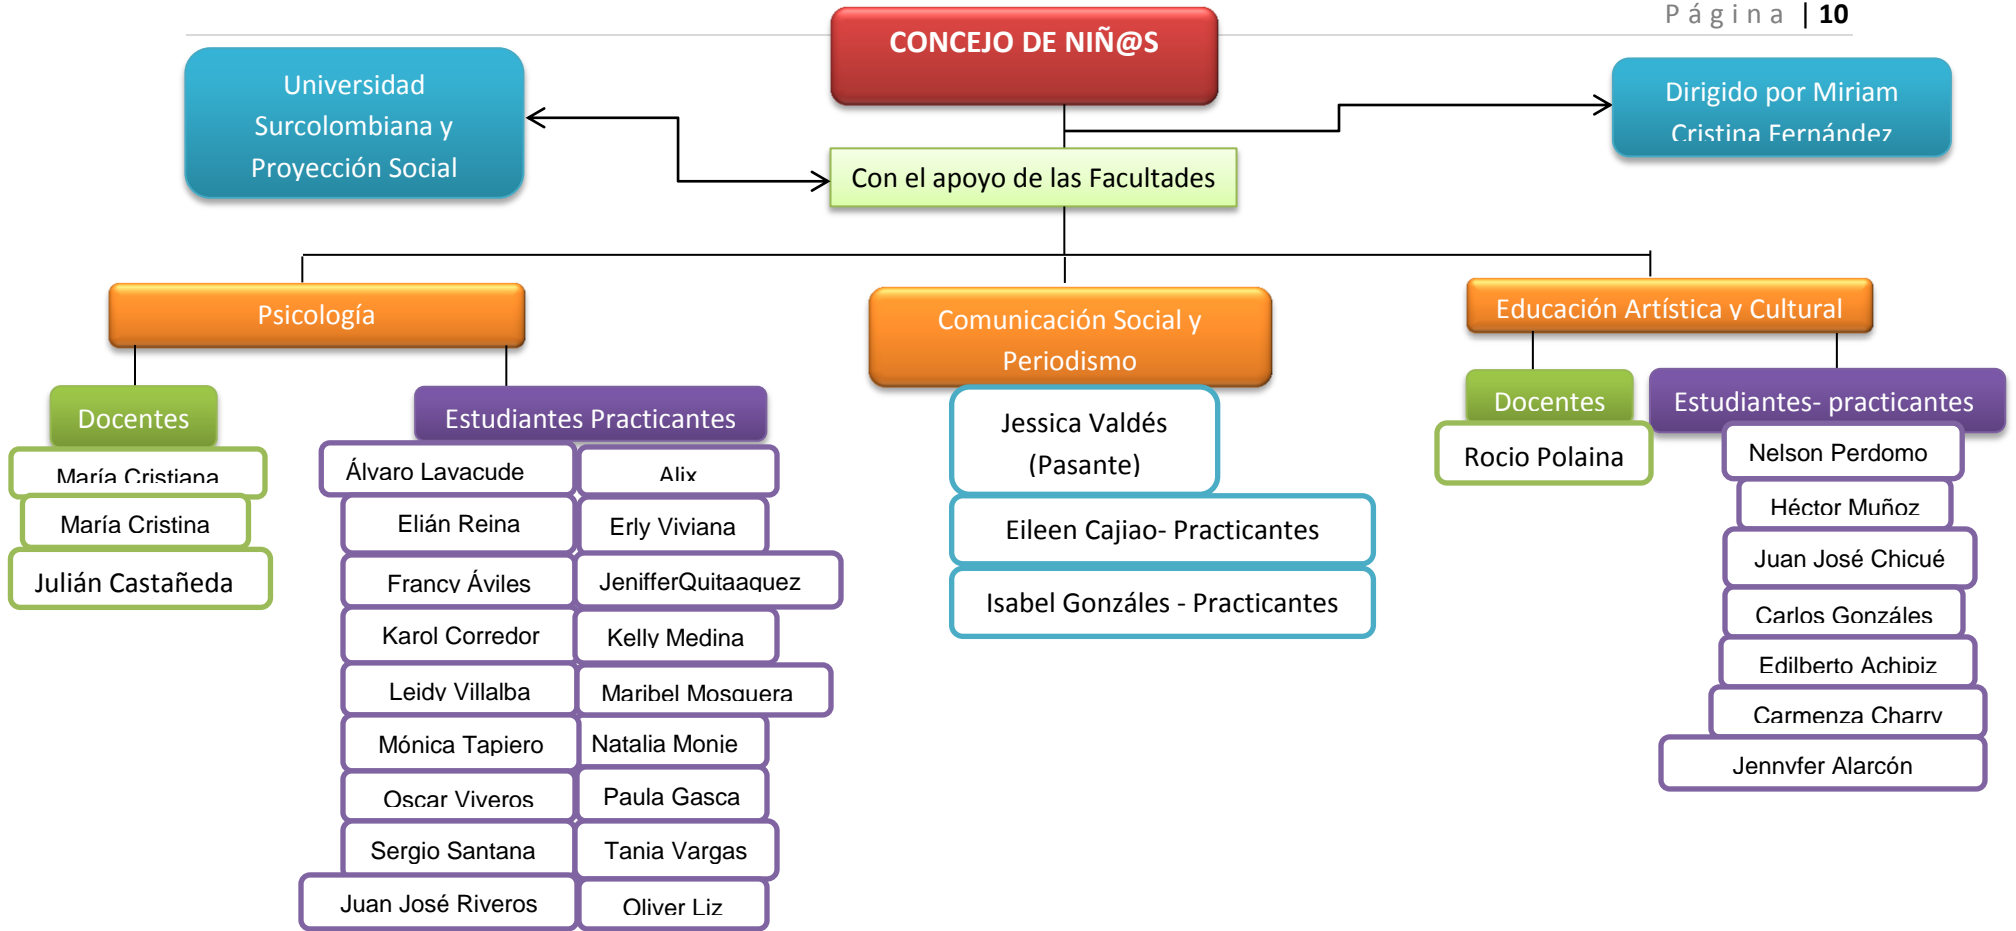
P á g i n a | 10

CONCEJO DE NIÑ@S

Universidad Surcolombiana y Proyección Social

Con el apoyo de las Facultades

Dirigido por Miriam Cristina Fernández

Psicología

Docentes

María Cristiana

María Cristina

Julián Castañeda

Estudiantes Practicantes

Álvaro Lavacude

Alix

Elián Reina

Erly Viviana

Francy Áviles

JenifferQuitaaquez

Karol Corredor

Kelly Medina

Leidy Villalba

Maribel Mosquera

Mónica Tapiero

Natalia Monie

Oscar Viveros

Paula Gasca

Sergio Santana

Tania Vargas

Juan José Riveros

Oliver Liz

Comunicación Social y Periodismo

Jessica Valdés (Pasante)

Eileen Cajiao- Practicantes

Isabel Gonzáles - Practicantes

Educación Artística y Cultural

Docentes

Rocio Polaina

Estudiantes- practicantes

Nelson Perdomo

Héctor Muñoz

Juan José Chicué

Carlos Gonzáles

Edilberto Achipiz

Carmenza Charry

Jennyfer Alarcón